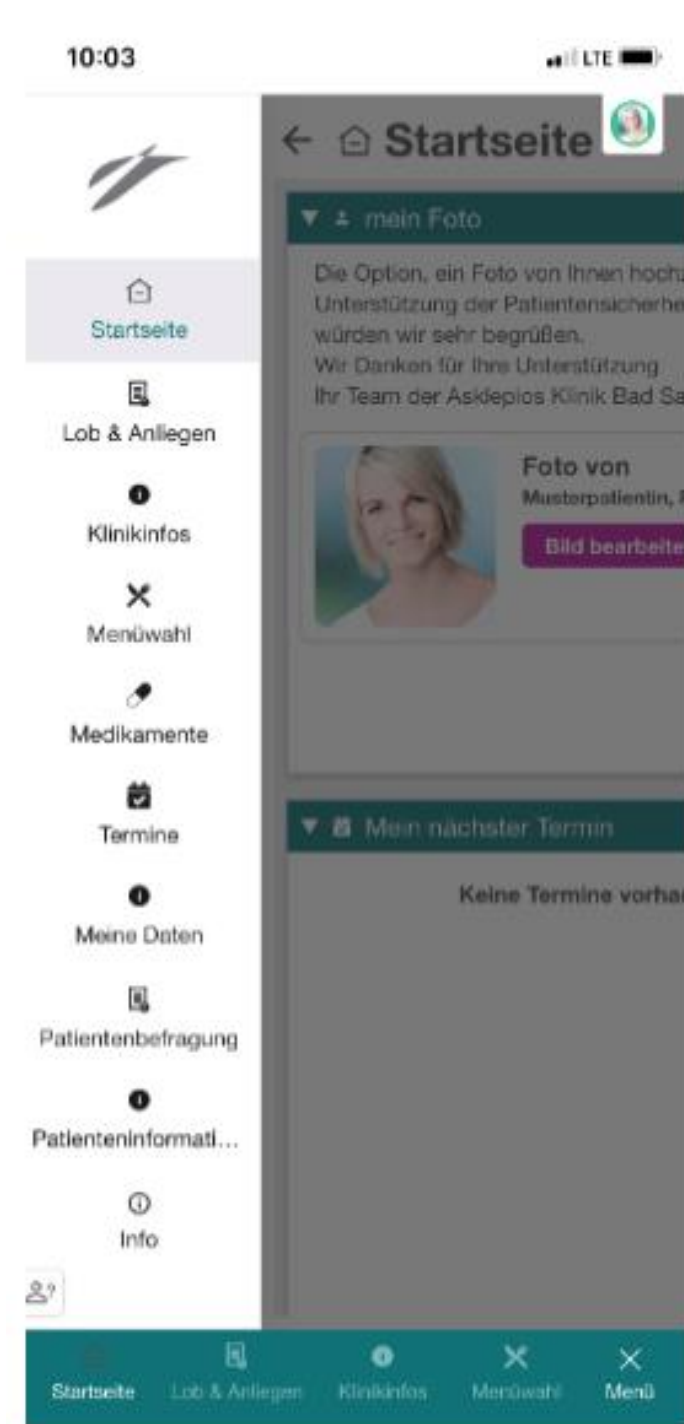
10:03

LTE

Startseite

Lob & Anliegen

Klinikinfos

Menüwahl

Medikamente

Termine

Meine Daten

Patientenbefragung

Patienteninformati...

Info

← Startseite

mein Foto

Die Option, ein Foto von Ihnen hoch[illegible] Unterstützung der Patientensicherhe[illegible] würden wir sehr begrüßen.
Wir Danken für Ihre Unterstützung
Ihr Team der Asklepios Klinik Bad Sa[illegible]

Foto von
Musterpatientin, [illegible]
Bild bearbeite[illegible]

Mein nächster Termin

Keine Termine vorha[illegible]

Startseite Lob & Anliegen Klinikinfos Menüwahl Menü